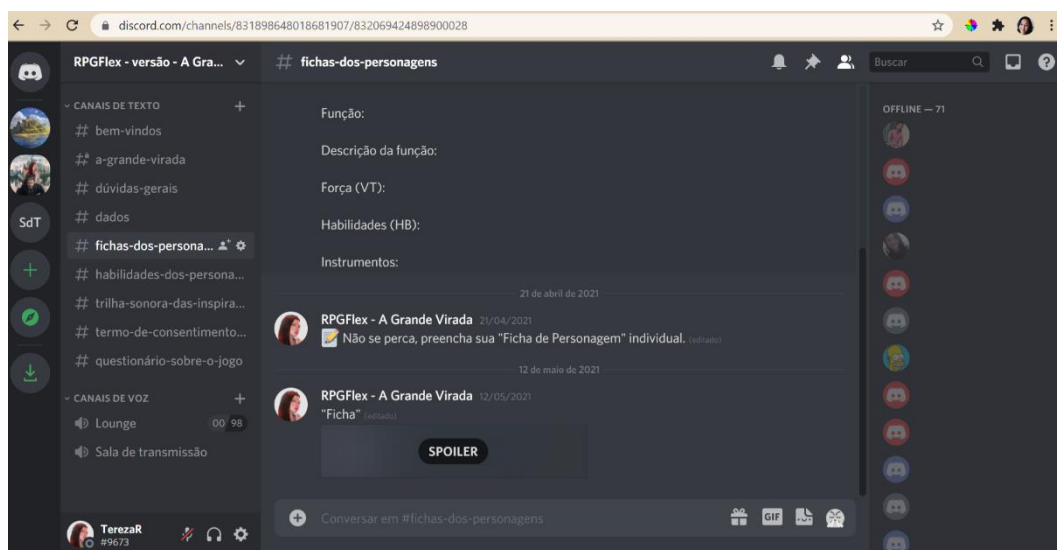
discord.com/channels/831898648018681907/832069424898900028

RPGFlex - versão - A Gra...

CANAIS DE TEXTO
# bem-vindos
# a-grande-virada
# dúvidas-gerais
# dados
# fichas-dos-persona...
# habilidades-dos-persona...
# trilha-sonora-das-inspira...
# termo-de-consentimento...
# questionário-sobre-o-jogo

CANAIS DE VOZ
Lounge 00 98
Sala de transmissão

TerezaR
#9673

# fichas-dos-personagens

Buscar

Função:

Descrição da função:

Força (VT):

Habilidades (HB):

Instrumentos:

21 de abril de 2021

RPGFlex - A Grande Virada 21/04/2021
Não se perca, preencha sua "Ficha de Personagem" individual. (editado)

12 de maio de 2021

RPGFlex - A Grande Virada 12/05/2021
"Ficha" (editado)

SPOILER

Conversar em #fichas-dos-personagens

GIF

OFFLINE — 71

SdT